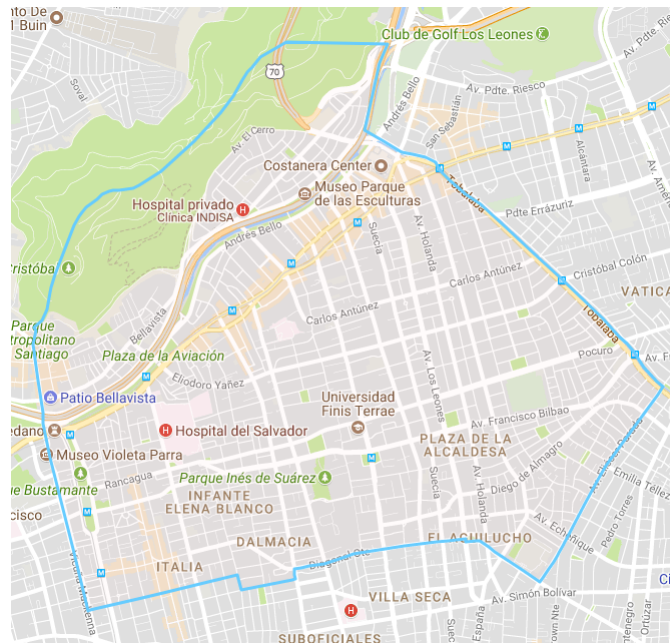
nto De
l Buin
Club de Golf Los Leones
Av. Pdte. Riesco
Av. Vitacura
70
Av. El Cerro
Andrés Bello
San Sebastián
Alcántara
Costanera Center
Tobalaba
Hospital privado
Clínica INDISA
Museo Parque de las Esculturas
Pdte Errázuriz
Andrés Bello
Suecia
Av. Holanda
Cristóbal Colón
ristóba
Carlos Antúnez
Parque
etropolitano
Santiago
Bellavista
VATIC
Carlos Antúnez
Tobalaba
Plaza de la Aviación
Pocuro
Eliodoro Yañez
Universidad Finis Terrae
Av. Los Leones
Patio Bellavista
Av. Francisco Bilbao
edano
Hospital del Salvador
PLAZA DE LA ALCALDESA
Museo Violeta Parra
Av. Eliecer Parada
Diego de Almagro
Emilia Téllez
Parque Inés de Suárez
Rancagua
e Bustamante
INFANTE ELENA BLANCO
Suecia
Av. Holanda
Av. Echeñique
Pedro Torres
cisco
DALMACIA
EL AGUILUCHO
Diagonal Oriente
ITALIA
Vicuña Mackenna
Av. Simón Bolívar
VILLA SECA
España
SUBOFICIALES
Ortúzar